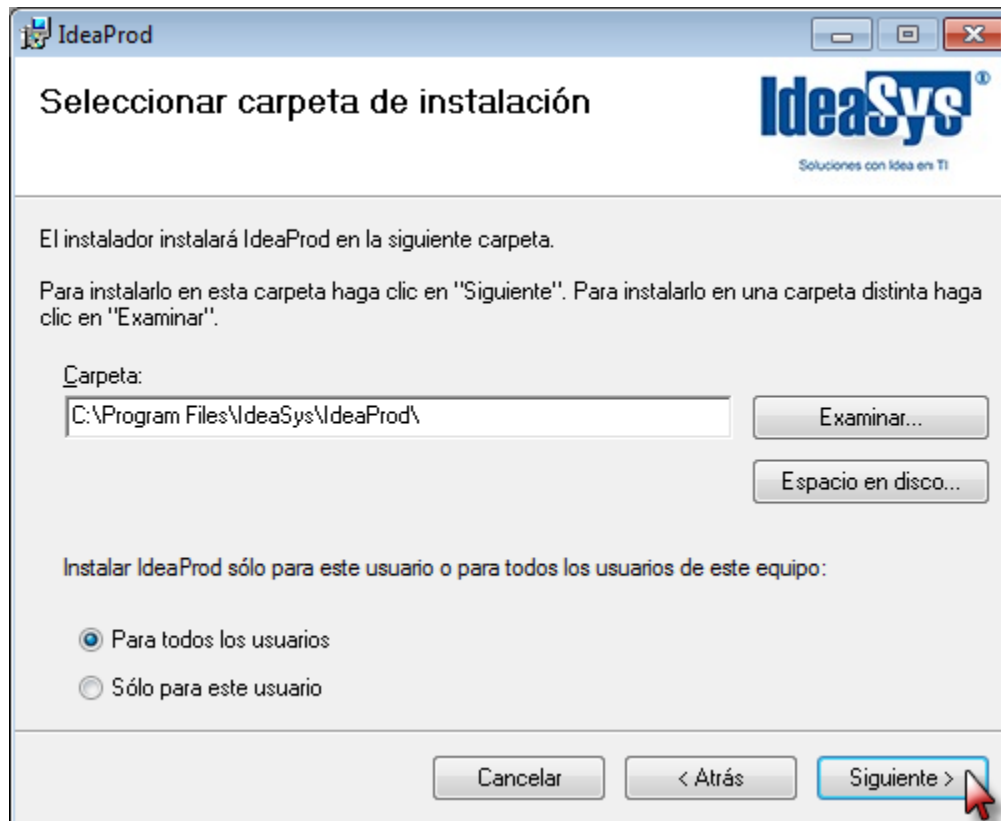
IdeaProd

Seleccionar carpeta de instalación

IdeaSys®
Soluciones con Idea en TI

El instalador instalará IdeaProd en la siguiente carpeta.

Para instalarlo en esta carpeta haga clic en "Siguiente". Para instalarlo en una carpeta distinta haga clic en "Examinar".

Carpeta:
C:\Program Files\IdeaSys\IdeaProd\

Examinar...

Espacio en disco...

Instalar IdeaProd sólo para este usuario o para todos los usuarios de este equipo:

Para todos los usuarios

Sólo para este usuario

Cancelar

< Atrás

Siguiente >